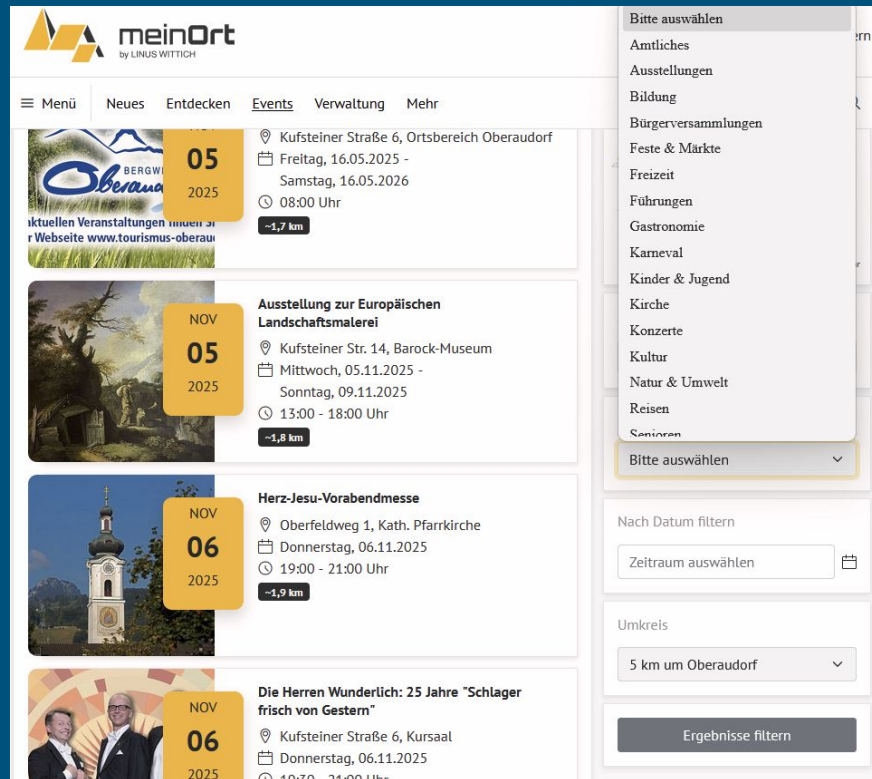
meinOrt
by LINUS WITTICH

ern

≡ Menü Neues Entdecken Events Verwaltung Mehr

BERGWI
Oberaud
ktuellen Veranstaltungen finden Si
r Webseite www.tourismus-oberauc

05
2025

Kufsteiner Straße 6, Ortsbereich Oberaudorf
Freitag, 16.05.2025 - Samstag, 16.05.2026
08:00 Uhr
~1,7 km

NOV
05
2025

Ausstellung zur Europäischen Landschaftsmalerei
Kufsteiner Str. 14, Barock-Museum
Mittwoch, 05.11.2025 - Sonntag, 09.11.2025
13:00 - 18:00 Uhr
~1,8 km

NOV
06
2025

Herz-Jesu-Vorabendmesse
Oberfeldweg 1, Kath. Pfarrkirche
Donnerstag, 06.11.2025
19:00 - 21:00 Uhr
~1,9 km

NOV
06
2025

Die Herren Wunderlich: 25 Jahre "Schlager frisch von Gestern"
Kufsteiner Straße 6, Kursaal
Donnerstag, 06.11.2025
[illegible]

Bitte auswählen
Amtliches
Ausstellungen
Bildung
Bürgerversammlungen
Feste & Märkte
Freizeit
Führungen
Gastronomie
Karneval
Kinder & Jugend
Kirche
Konzerte
Kultur
Natur & Umwelt
Reisen
Senioren

Bitte auswählen

Nach Datum filtern
Zeitraum auswählen

Umkreis
5 km um Oberaudorf

Ergebnisse filtern